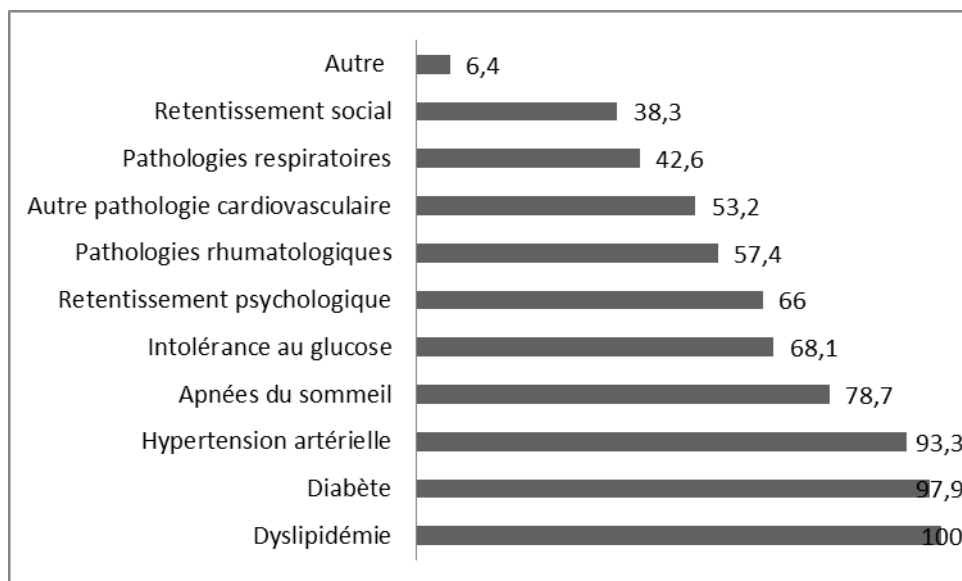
| | |
|---|---|
| Autre | 6,4 |
| Retentissement social | 38,3 |
| Pathologies respiratoires | 42,6 |
| Autre pathologie cardiovasculaire | 53,2 |
| Pathologies rhumatologiques | 57,4 |
| Retentissement psychologique | 66 |
| Intolérance au glucose | 68,1 |
| Apnées du sommeil | 78,7 |
| Hypertension artérielle | 93,3 |
| Diabète | 97,9 |
| Dyslipidémie | 100 |